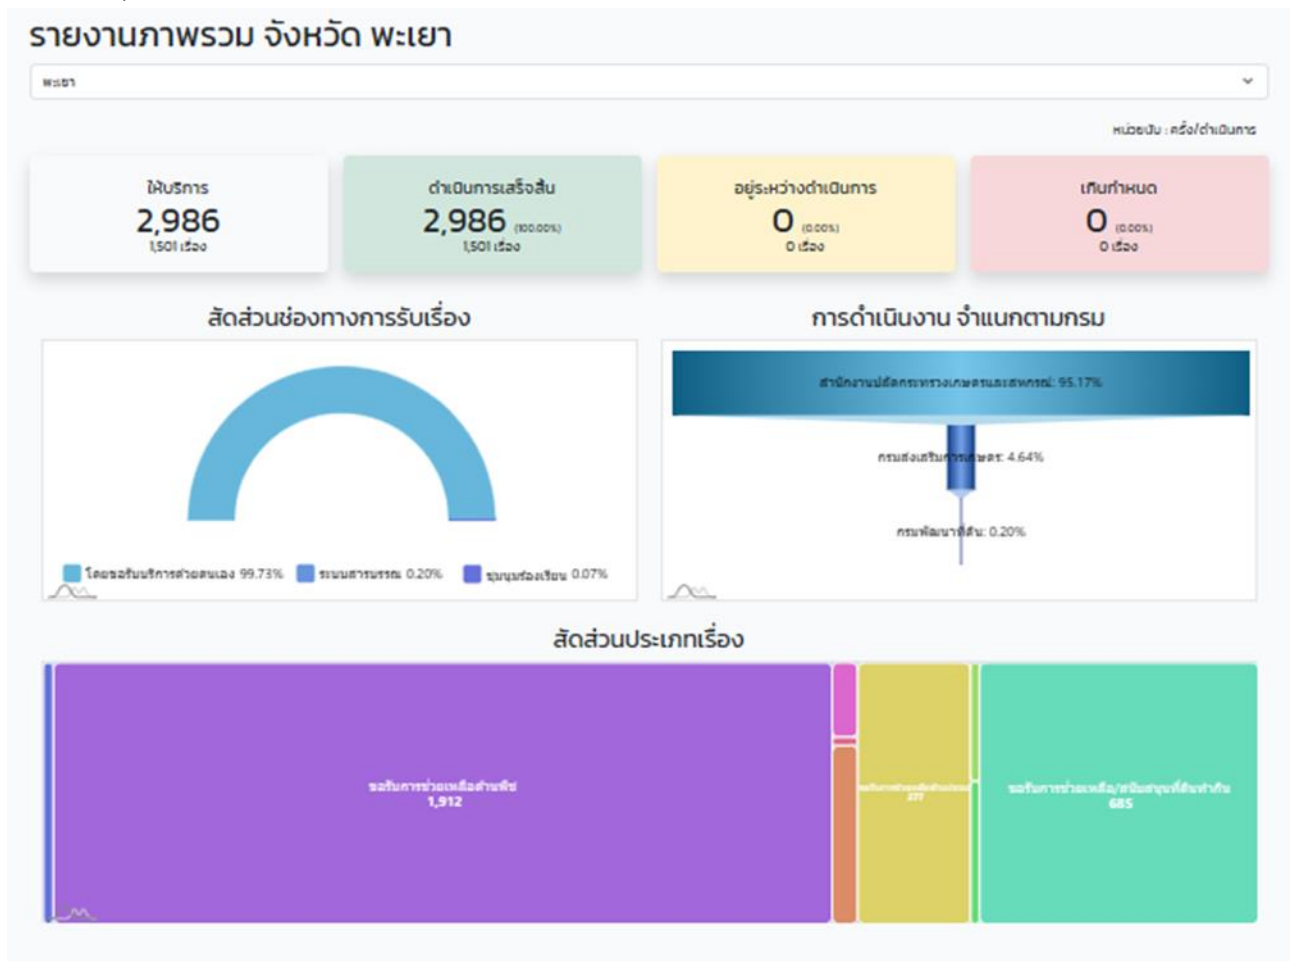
รายงานภาพรวม จังหวัด พะเยา

พะเยา

หน่วยนับ : ครั้ง/ดำเนินการ

ให้บริการ
2,986
1,501 เรื่อง

ดำเนินการเสร็จสิ้น
2,986 (100.00%)
1,501 เรื่อง

อยู่ระหว่างดำเนินการ
0 (0.00%)
0 เรื่อง

เกินกำหนด
0 (0.00%)
0 เรื่อง

สัดส่วนช่องทางการรับเรื่อง

โดยขอรับบริการด้วยตนเอง 99.73% ระบบสารบรรณ 0.20% ชุมนุมร้องเรียน 0.07%

การดำเนินงาน จำแนกตามกรม

สำนักงานปลัดกระทรวงเกษตรและสหกรณ์: 95.17%

กรมส่งเสริมการเกษตร: 4.64%

กรมพัฒนาที่ดิน: 0.20%

สัดส่วนประเภทเรื่อง

ขอรับการช่วยเหลือด้านพืช
1,912

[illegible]
377

ขอรับการช่วยเหลือ/สนับสนุนที่ดินทำกิน
685